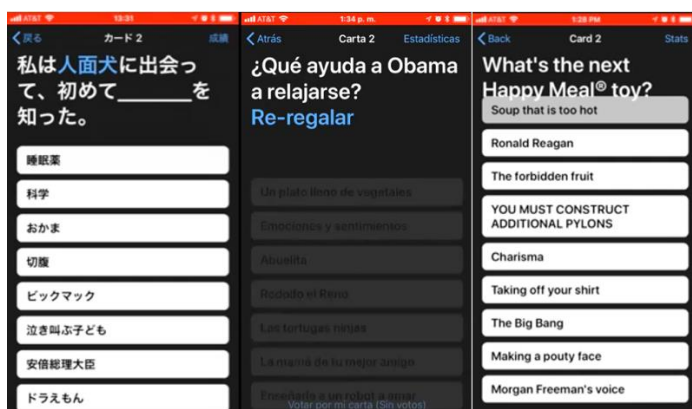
AT&T 13:31
戻る カード 2 成績
私は人面犬に出会って、初めて_______を知った。
睡眠薬
科学
おかま
切腹
ビックマック
泣き叫ぶ子ども
安倍総理大臣
ドラえもん

AT&T 1:34 p. m.
Atrás Carta 2 Estadísticas
¿Qué ayuda a Obama a relajarse?
Re-regalar
Un plato lleno de vegetales
Emociones y sentimientos
Abuelita
Rodolfo el Reno
Las tortugas ninjas
La mamá de tu mejor amigo
Enseñarle a un robot a amar
Votar por mi carta (Sin votos)

AT&T 1:28 PM
Back Card 2 Stats
What's the next Happy Meal® toy?
Soup that is too hot
Ronald Reagan
The forbidden fruit
YOU MUST CONSTRUCT ADDITIONAL PYLONS
Charisma
Taking off your shirt
The Big Bang
Making a pouty face
Morgan Freeman's voice